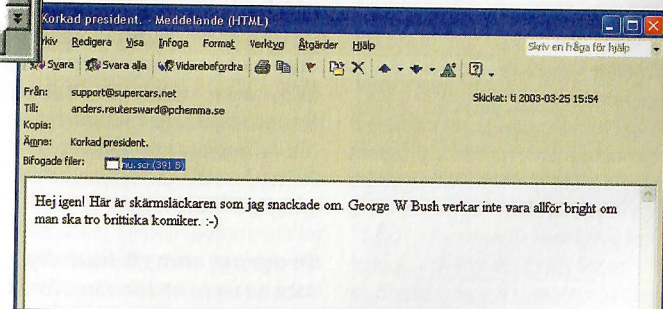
Korkad president. - Meddelande (HTML)

rkiv Redigera Visa Infoga Format Verktyg Åtgärder Hjälp

Skriv en fråga för hjälp

Svara Svara alla Vidarebefordra

Från: support@supercars.net
Till: anders.reuterswärd@pchemma.se
Kopia:
Ämne: Korkad president.
Bifogade filer: nu.scr (391 B)

Skickat: ti 2003-03-25 15:54

Hej igen! Här är skärmsläckaren som jag snackade om. George W Bush verkar inte vara allför bright om man ska tro brittiska komiker. :-)